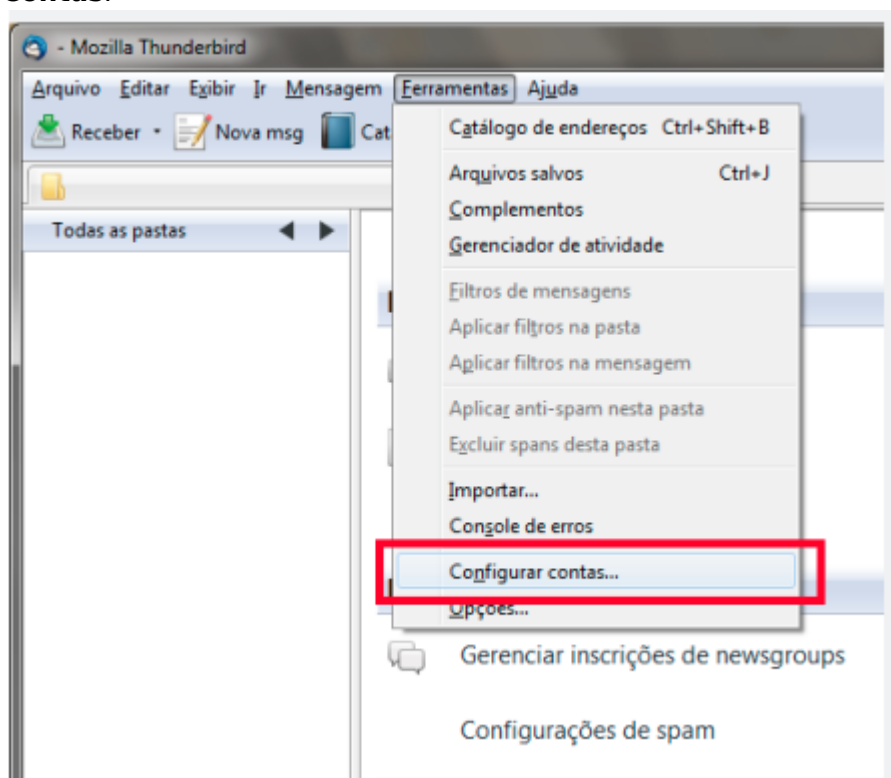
contas.

- Mozilla Thunderbird

Arquivo Editar Exibir Ir Mensagem Ferramentas Ajuda

Receber Nova msg Cat

Todas as pastas

Catálogo de endereços Ctrl+Shift+B
Arquivos salvos Ctrl+J
Complementos
Gerenciador de atividade
Filtros de mensagens
Aplicar filtros na pasta
Aplicar filtros na mensagem
Aplicar anti-spam nesta pasta
Excluir spans desta pasta
Importar...
Console de erros
Configurar contas...
Opções...

Gerenciar inscrições de newsgroups

Configurações de spam